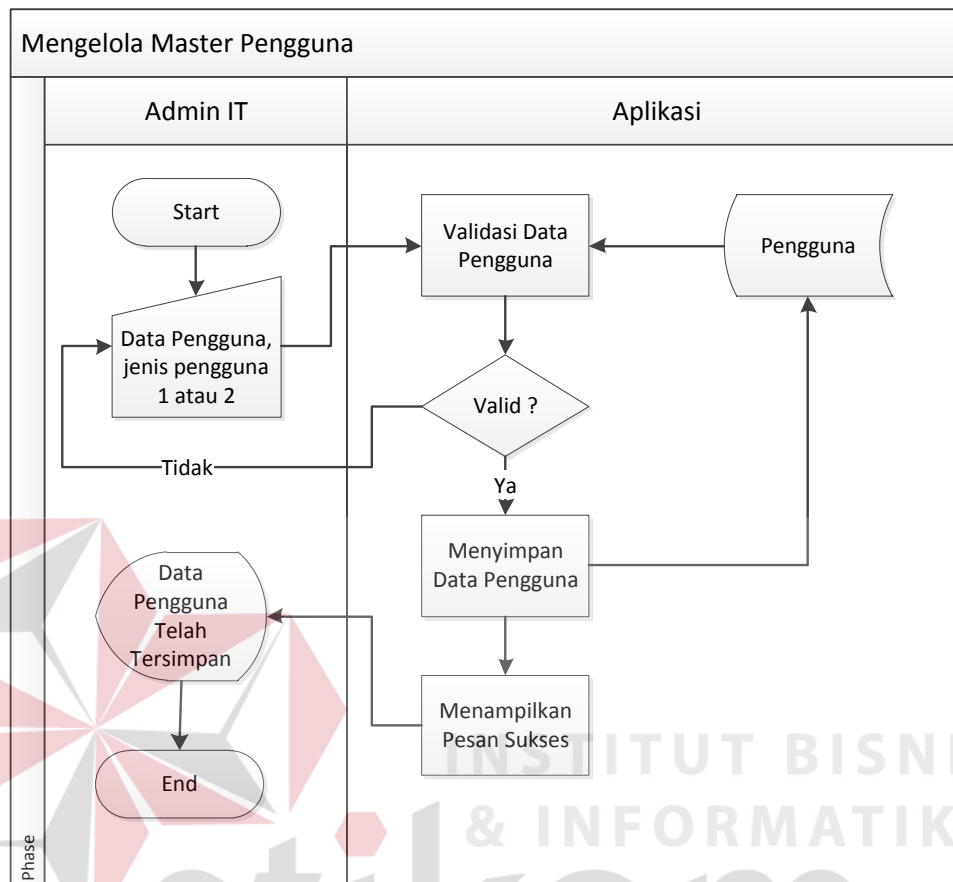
Mengelola Master Pengguna

Admin IT

Aplikasi

Start

Data Pengguna, jenis pengguna 1 atau 2

Validasi Data Pengguna

Pengguna

Valid ?

Tidak

Ya

Menyimpan Data Pengguna

Data Pengguna Telah Tersimpan

Menampilkan Pesan Sukses

End

Phase

INSTITUT BISNI
& INFORMATIK